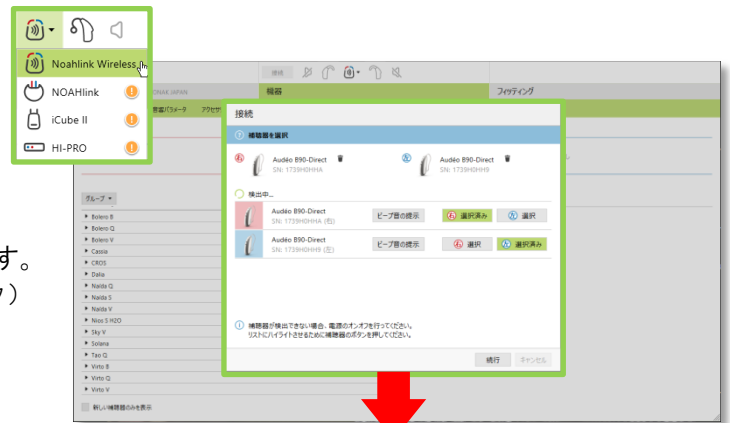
Noahlink Wireless

NOAHlink

iCube II

HI-PRO

PHONAK JAPAN

接続

機器

フィッティング

補聴器パラメータ

アクセサ

グループ

Bolero B
Bolero Q
Bolero V
Cassia
CROS
Dalia
Naida Q
Naida S
Naida V
Nios S H2O
Sky V
Solana
Tao Q
Virto B
Virto Q
Virto V

新しい補聴器のみを表示

す。

ク）

接続

補聴器を選択

Audéo B90-Direct
SN: 1739H0HHA

Audéo B90-Direct
SN: 1739H0HH9

検出中...

Audéo B90-Direct
SN: 1739H0HHA (右)

ビープ音の提示

選択済み

選択

Audéo B90-Direct
SN: 1739H0HH9 (左)

ビープ音の提示

選択

選択済み

補聴器が検出できない場合、電源のオンオフを行ってください。
リストにハイライトさせるために補聴器のボタンを押してください。

続行

キャンセル